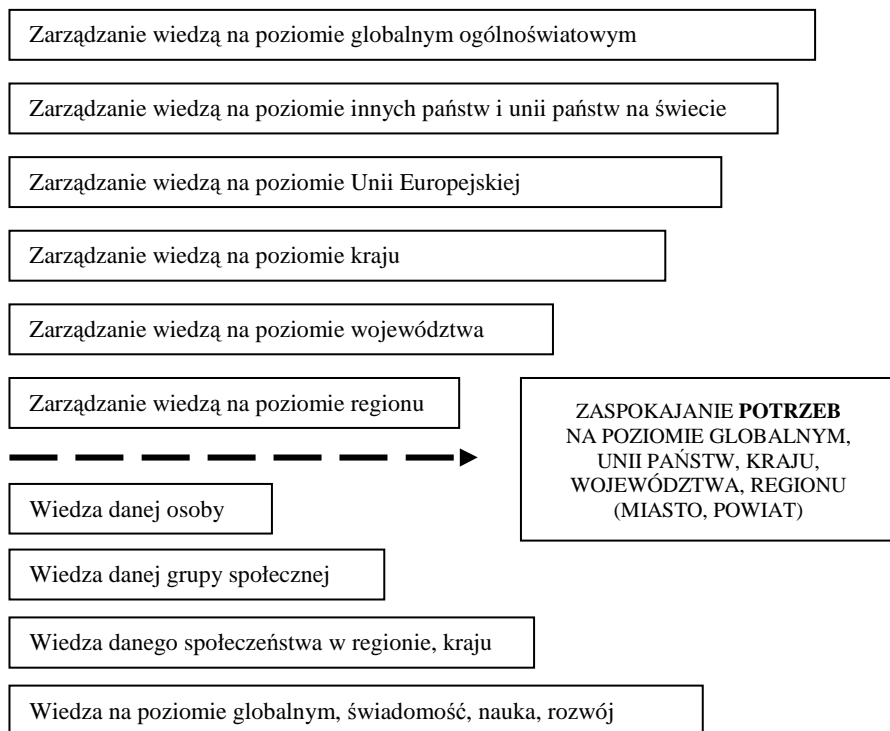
Zarządzanie wiedzą na poziomie globalnym ogólnoświatowym

Zarządzanie wiedzą na poziomie innych państw i unii państw na świecie

Zarządzanie wiedzą na poziomie Unii Europejskiej

Zarządzanie wiedzą na poziomie kraju

Zarządzanie wiedzą na poziomie województwa

Zarządzanie wiedzą na poziomie regionu

ZASPOKAJANIE **POTRZEB** NA POZIOMIE GLOBALNYM, UNII PAŃSTW, KRAJU, WOJEWÓDZTWA, REGIONU (MIASTO, POWIAT)

Wiedza danej osoby

Wiedza danej grupy społecznej

Wiedza danego społeczeństwa w regionie, kraju

Wiedza na poziomie globalnym, świadomość, nauka, rozwój